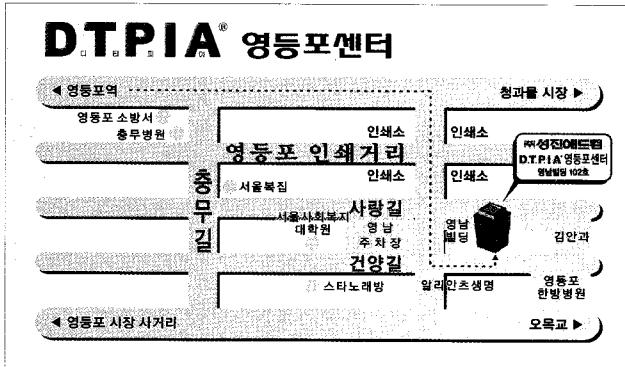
DTPIA® 영등포센터
디 티 피 아

◀ 영등포역
청과물 시장 ▶
영등포 소방서
충무병원
인쇄소
인쇄소
영등포 인쇄거리
(주)성진애드림 D.T.P.I.A 영등포센터 영남빌딩 102호
충무길
서울복집
인쇄소
인쇄소
서울사회복지 대학원
사랑길
영남 주차장
영남 빌딩
김안과
건양길
스타노래방
알리안츠생명
영등포 한방병원
◀ 영등포 시장 사거리
오목교 ▶